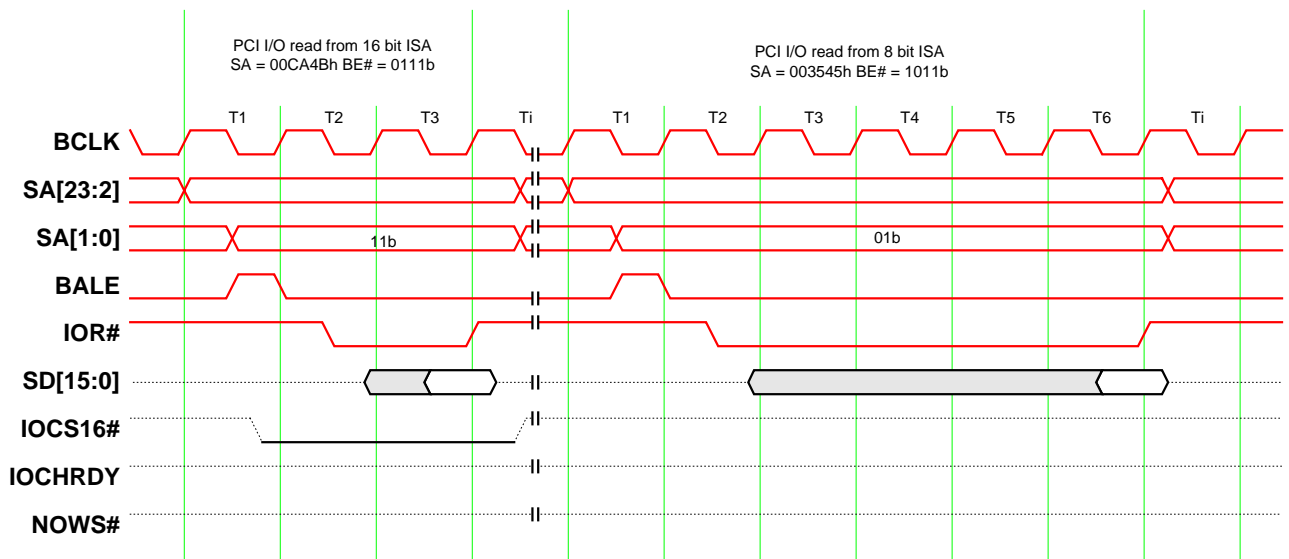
PCI I/O read from 16 bit ISA
SA = 00CA4Bh BE# = 0111b

PCI I/O read from 8 bit ISA
SA = 003545h BE# = 1011b

T1 T2 T3 Ti T1 T2 T3 T4 T5 T6 Ti

BCLK

SA[23:2]

SA[1:0]

11b

01b

BALE

IOR#

SD[15:0]

IOCS16#

IOCHRDY

NOWS#